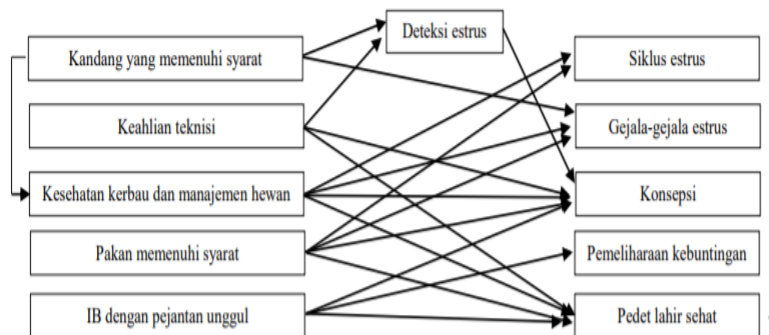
Deteksi estrus

Kandang yang memenuhi syarat

Keahlian teknisi

Kesehatan kerbau dan manajemen hewan

Pakan memenuhi syarat

IB dengan pejantan unggul

Siklus estrus

Gejala-gejala estrus

Konsepsi

Pemeliharaan kebuntingan

Pedet lahir sehat